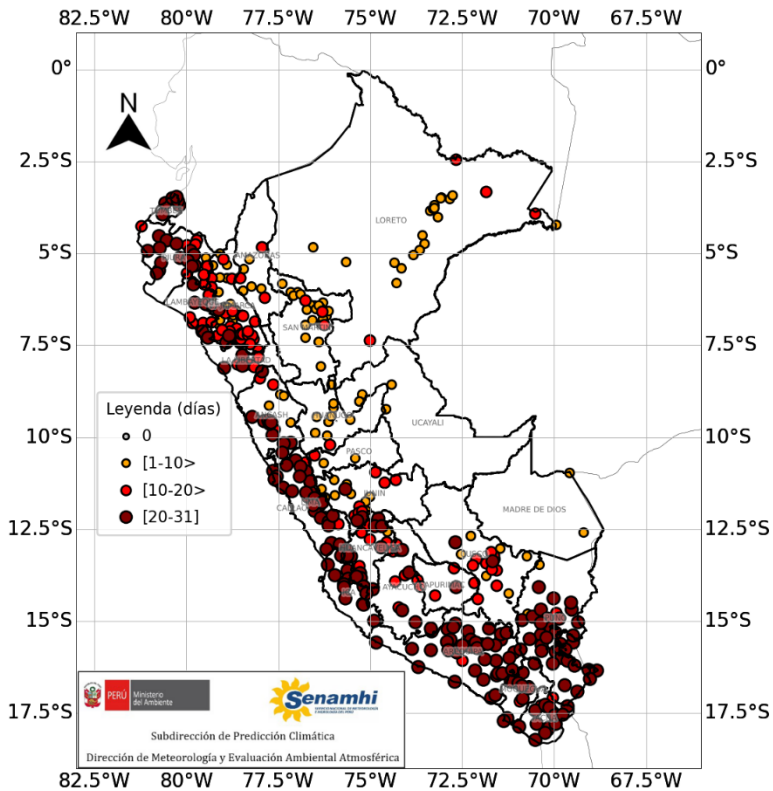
82.5°W 80°W 77.5°W 75°W 72.5°W 70°W 67.5°W

0°
2.5°S
5°S
7.5°S
10°S
12.5°S
15°S
17.5°S

0°
2.5°S
5°S
7.5°S
10°S
12.5°S
15°S
17.5°S

N

LORETO
AMAZONAS
LAMBAYEQUE
CAJAMARCA
SAN MARTIN
LA LIBERTAD
ANCASH
HUANUCO
UCAYALI
PASCO
JUNIN
CALLAO
LIMA
MADRE DE DIOS
HUANCAVELICA
CUSCO
AYACUCHO
APURIMAC
ICA
PUNO
AREQUIPA
MOQUEGUA
TACNA
TUMBES
PIURA

Leyenda (días)
0
[1-10>
[10-20>
[20-31]

PERÚ Ministerio del Ambiente
Senamhi
Subdirección de Predicción Climática
Dirección de Meteorología y Evaluación Ambiental Atmosférica

82.5°W 80°W 77.5°W 75°W 72.5°W 70°W 67.5°W